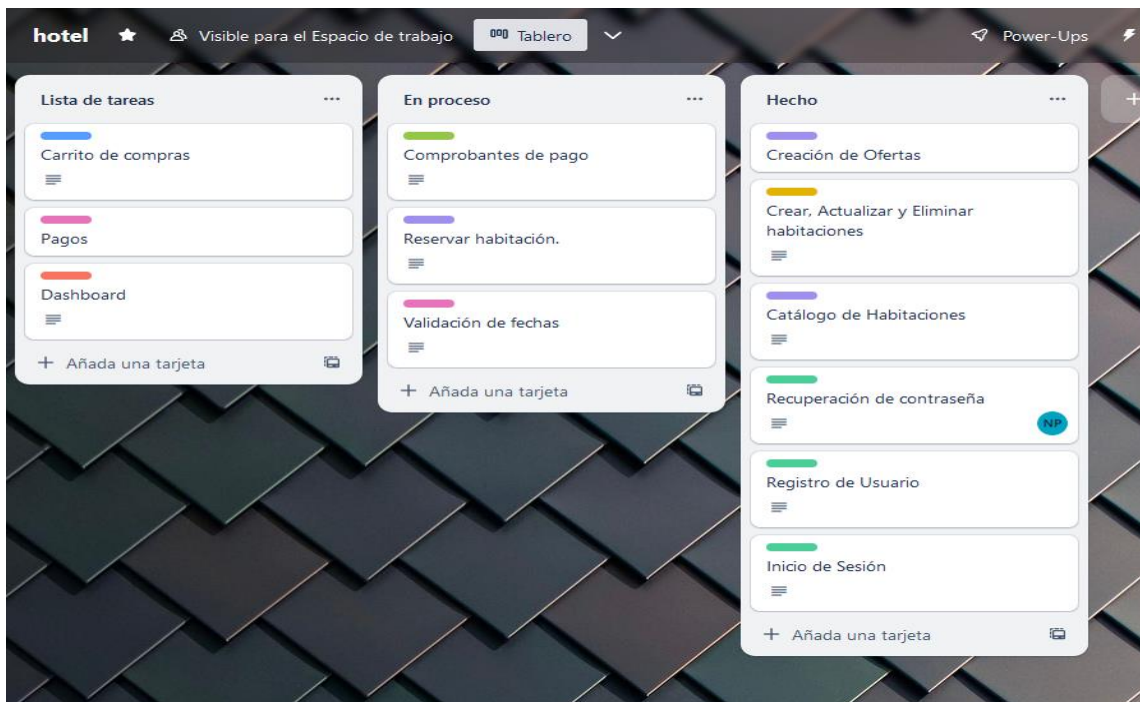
hotel Visible para el Espacio de trabajo Tablero Power-Ups

Lista de tareas ...

Carrito de compras

Pagos

Dashboard

+ Añada una tarjeta

En proceso ...

Comprobantes de pago

Reservar habitación.

Validación de fechas

+ Añada una tarjeta

Hecho ...

Creación de Ofertas

Crear, Actualizar y Eliminar habitaciones

Catálogo de Habitaciones

Recuperación de contraseña NP

Registro de Usuario

Inicio de Sesión

+ Añada una tarjeta

+